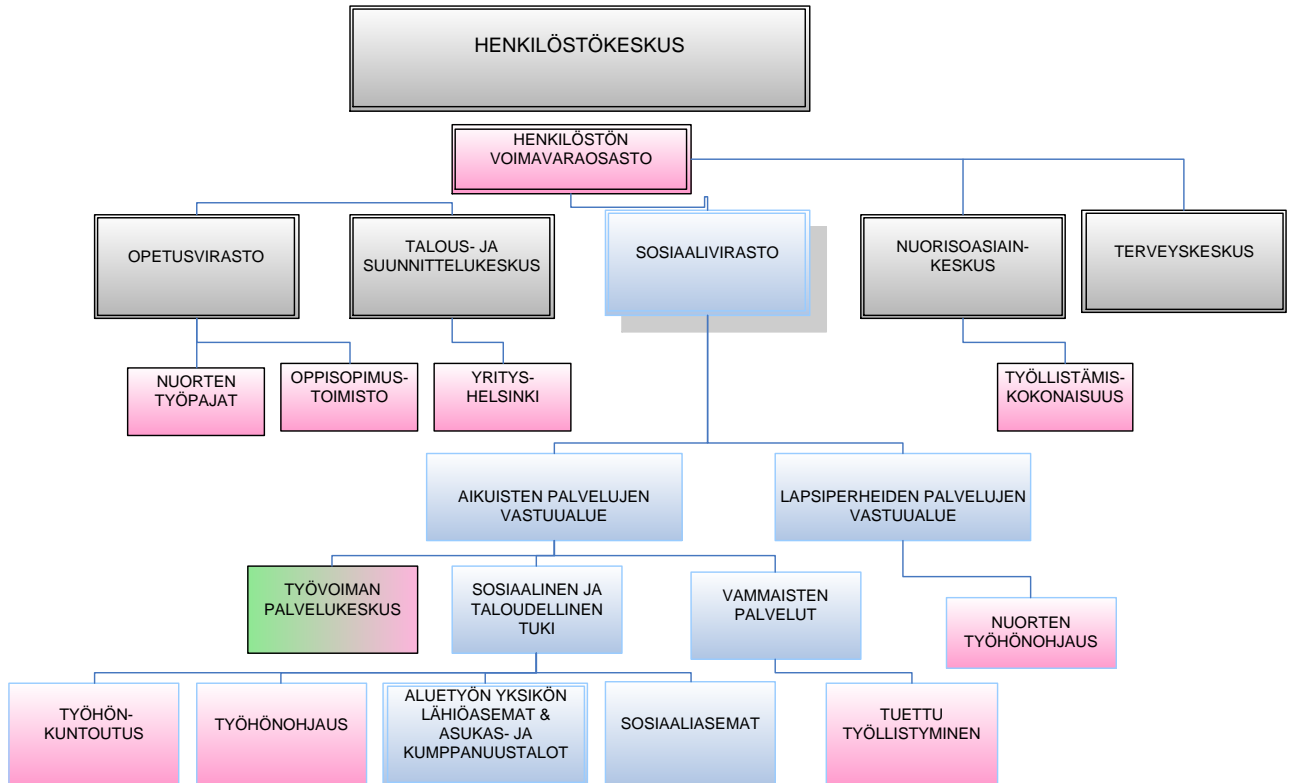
HENKILÖSTÖKESKUS

HENKILÖSTÖN VOIMAVARAOSASTO

OPETUSVIRASTO

TALOUS- JA SUUNNITTELUKESKUS

SOSIAALIVIRASTO

NUORISOASIAIN-KESKUS

TERVEYSKESKUS

NUORTEN TYÖPAJAT

OPPISOPIMUS-TOIMISTO

YRITYS-HELSINKI

TYÖLLISTÄMIS-KOKONAISUUS

AIKUISTEN PALVELUJEN VASTUUALUE

LAPSIPERHEIDEN PALVELUJEN VASTUUALUE

TYÖVOIMAN PALVELUKESKUS

SOSIAALINEN JA TALOUDELLINEN TUKI

VAMMAISTEN PALVELUT

NUORTEN TYÖHÖNOHJAUS

TYÖHÖN-KUNTOUTUS

TYÖHÖNOHJAUS

ALUETYÖN YKSIKÖN LÄHIÖASEMAT & ASUKAS- JA KUMPPANUUSTALOT

SOSIAALIASEMAT

TUETTU TYÖLLISTYMINEN